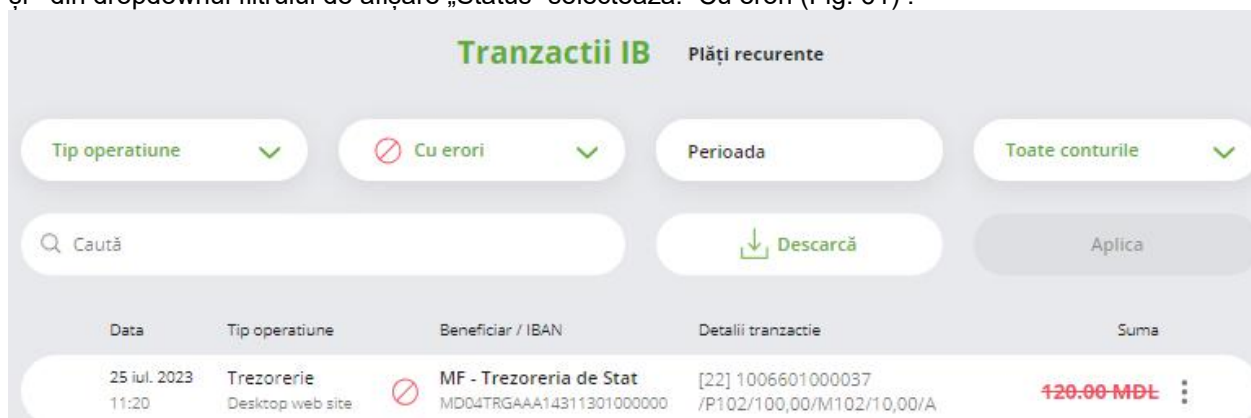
Tranzactii IB Plăți recurente

Tip operatiune

Cu erori

Perioada

Toate conturile

Caută

Descarcă

Aplica

| Data | Tip operatiune | Beneficiar / IBAN | Detalii tranzactie | Suma |
|---|---|---|---|---|
| 25 iul. 2023 11:20 | Trezorerie Desktop web site | MF - Trezoreria de Stat MD04TRGAAA14311301000000 | [22] 1006601000037 /P102/100,00/M102/10,00/A | 120.00 MDL |